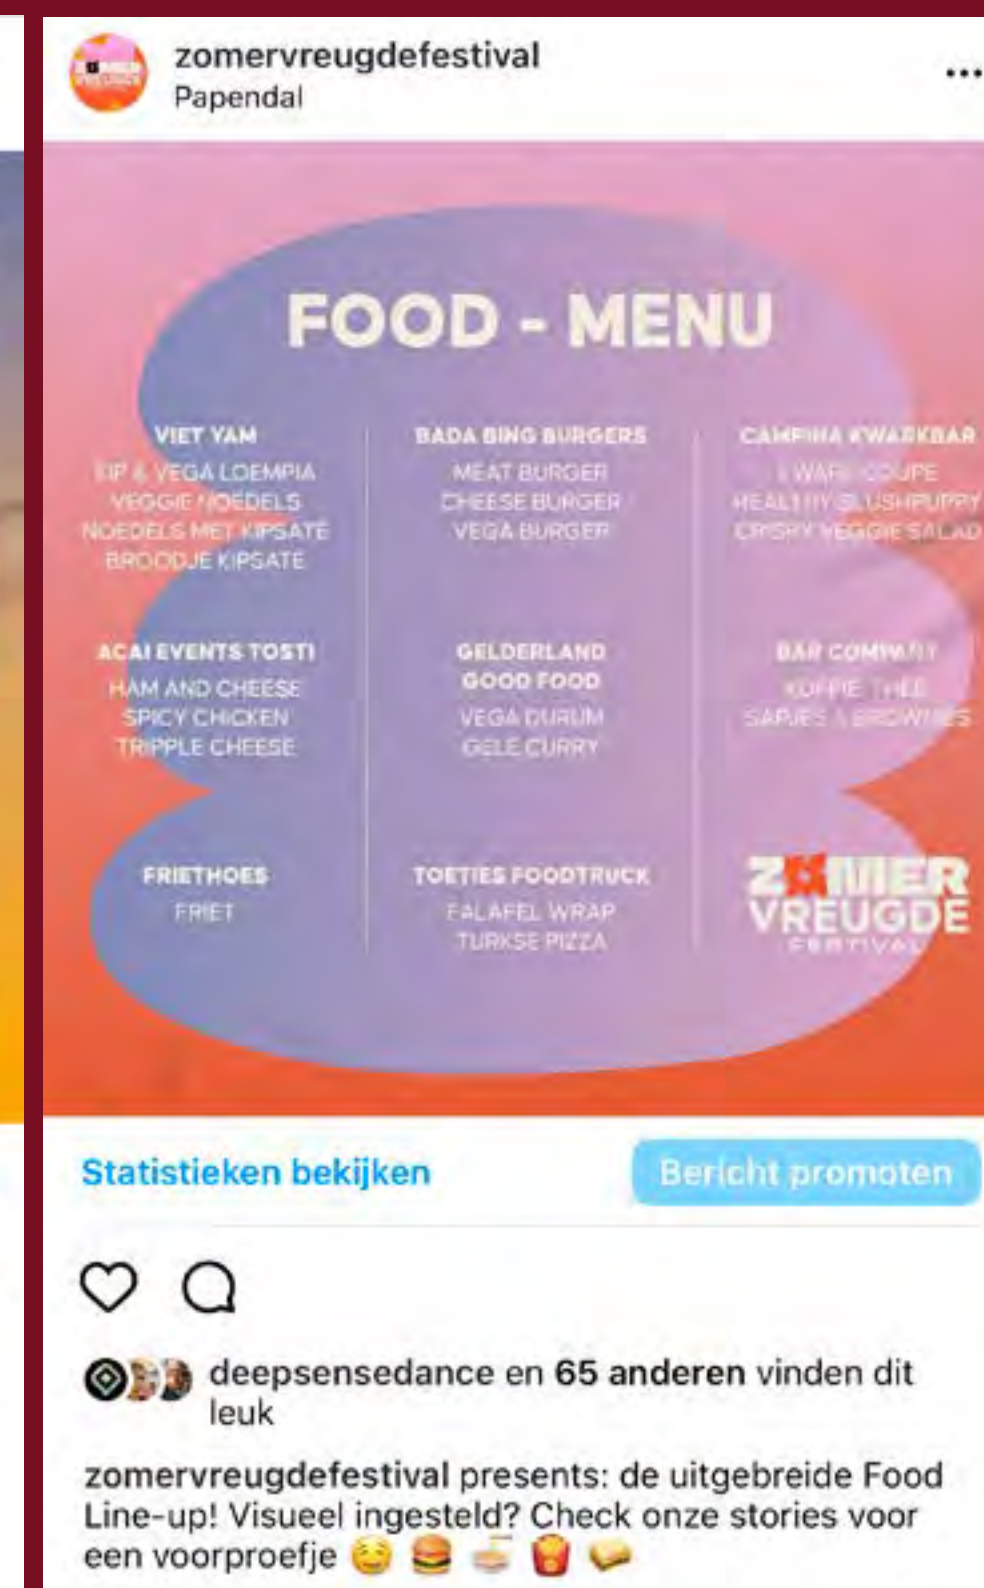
zomervreugdefestival
Papendal

...

FOOD - MENU

VIET YAM
KIP & VEGA LOEMPIA
VEGGIE NOEDELS
NOEDELS MET KIPSATE
BROODJE KIPSATE

BADA BING BURGERS
MEAT BURGER
CHEESE BURGER
VEGA BURGER

CAMPINA KWARKBAR
KWARKCOUPE
HEALTHY BLUSHPUPPY
CRISPY VEGGIE SALAD

ACAI EVENTS TOSTI
HAM AND CHEESE
SPICY CHICKEN
TRIPPLE CHEESE

GELDERLAND
GOOD FOOD
VEGA DURUM
GELE CURRY

BAR COMPANY
KOFFIE THEE
SAPJES & BROWNIES

FRIETHOES
FRIET

TOETIES FOODTRUCK
FALAFEL WRAP
TURKSE PIZZA

ZOMER
VREUGDE
FESTIVAL

Statistieken bekijken

Bericht promoten

deepsensedance en 65 anderen vinden dit leuk

zomervreugdefestival presents: de uitgebreide Food Line-up! Visueel ingesteld? Check onze stories voor een voorproefje 😋 🍔 🍜 🍟 🥪